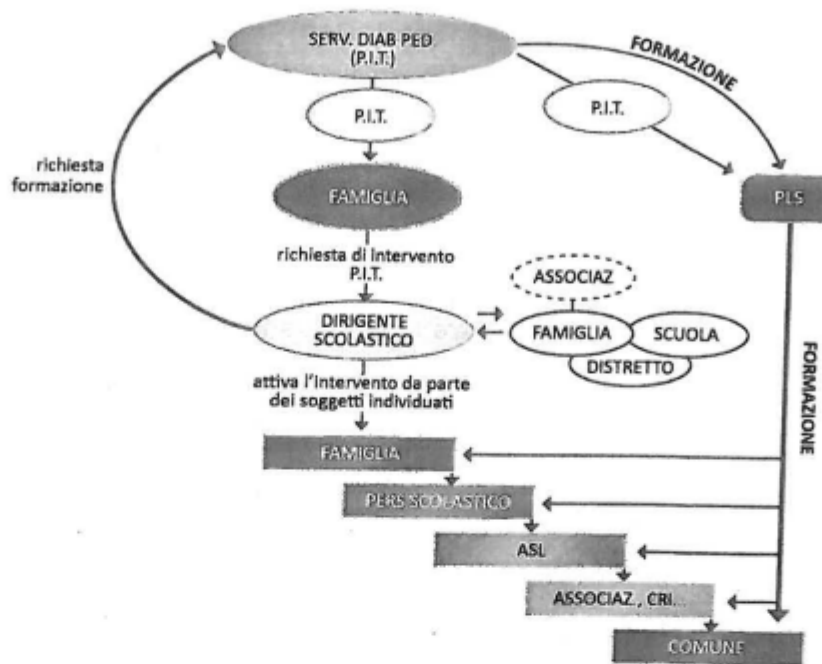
SERV. DIAB PED (P.I.T.)

FORMAZIONE

P.I.T.

P.I.T.

richiesta formazione

FAMIGLIA

PLS

richiesta di intervento P.I.T.

ASSOCIAZ

DIRIGENTE SCOLASTICO

FAMIGLIA

SCUOLA

DISTRETTO

FORMAZIONE

attiva l'intervento da parte dei soggetti individuati

FAMIGLIA

PERS SCOLASTICO

ASL

ASSOCIAZ., CRI...

COMUNE